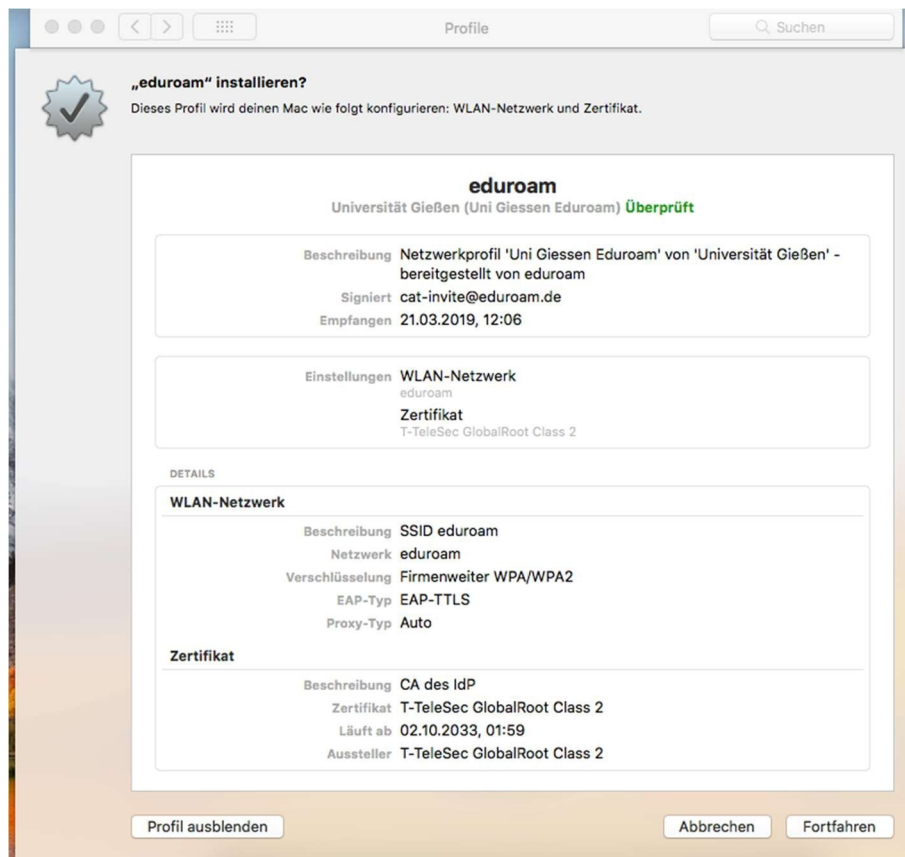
Profile

Suchen

„eduroam" installieren?

Dieses Profil wird deinen Mac wie folgt konfigurieren: WLAN-Netzwerk und Zertifikat.

eduroam

Universität Gießen (Uni Giessen Eduroam) Überprüft

Beschreibung Netzwerkprofil 'Uni Giessen Eduroam' von 'Universität Gießen' - bereitgestellt von eduroam

Signiert cat-invite@eduroam.de

Empfangen 21.03.2019, 12:06

Einstellungen WLAN-Netzwerk
eduroam
Zertifikat
T-TeleSec GlobalRoot Class 2

DETAILS

WLAN-Netzwerk

Beschreibung SSID eduroam
Netzwerk eduroam
Verschlüsselung Firmenweiter WPA/WPA2
EAP-Typ EAP-TTLS
Proxy-Typ Auto

Zertifikat

Beschreibung CA des IdP
Zertifikat T-TeleSec GlobalRoot Class 2
Läuft ab 02.10.2033, 01:59
Aussteller T-TeleSec GlobalRoot Class 2

Profil ausblenden

Abbrechen

Fortfahren